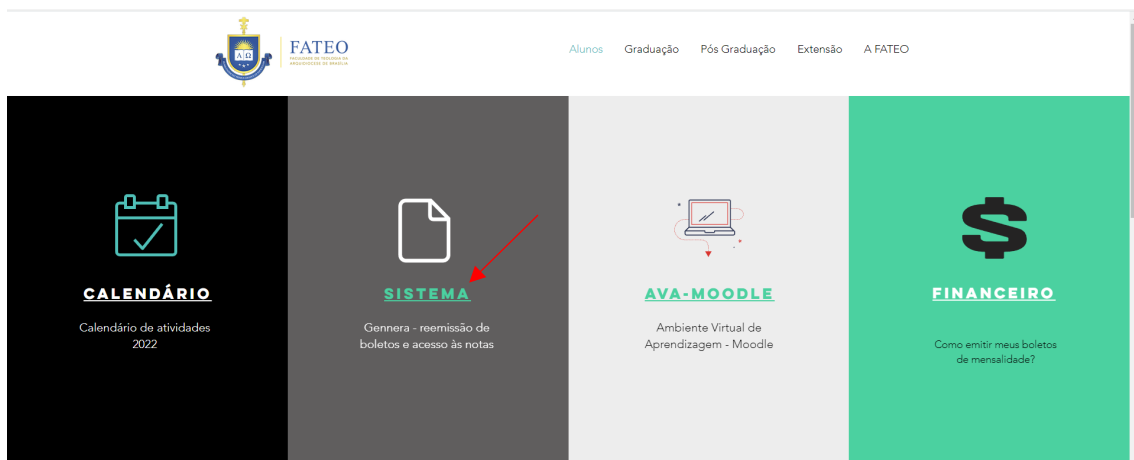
AΩ
FATEO
FACULDADE DE TEOLOGIA DA ARQUIDIOCESE DE BRASÍLIA

Alunos Graduação Pós Graduação Extensão A FATEO

CALENDÁRIO
Calendário de atividades 2022

SISTEMA
Gennera - reemissão de boletos e acesso às notas

AVA-MOODLE
Ambiente Virtual de Aprendizagem - Moodle

$
FINANCEIRO
Como emitir meus boletos de mensalidade?